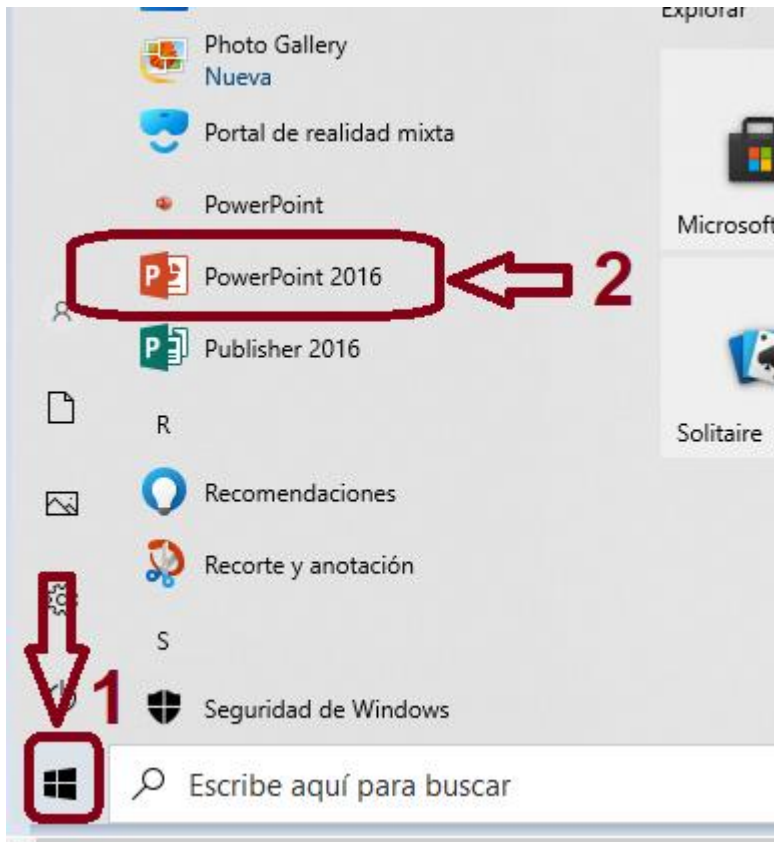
Explorar
Photo Gallery
Nueva
Portal de realidad mixta
PowerPoint
PowerPoint 2016
2
Publisher 2016
R
Recomendaciones
Recorte y anotación
S
Seguridad de Windows
1
Escribe aquí para buscar
Microsoft
Solitaire